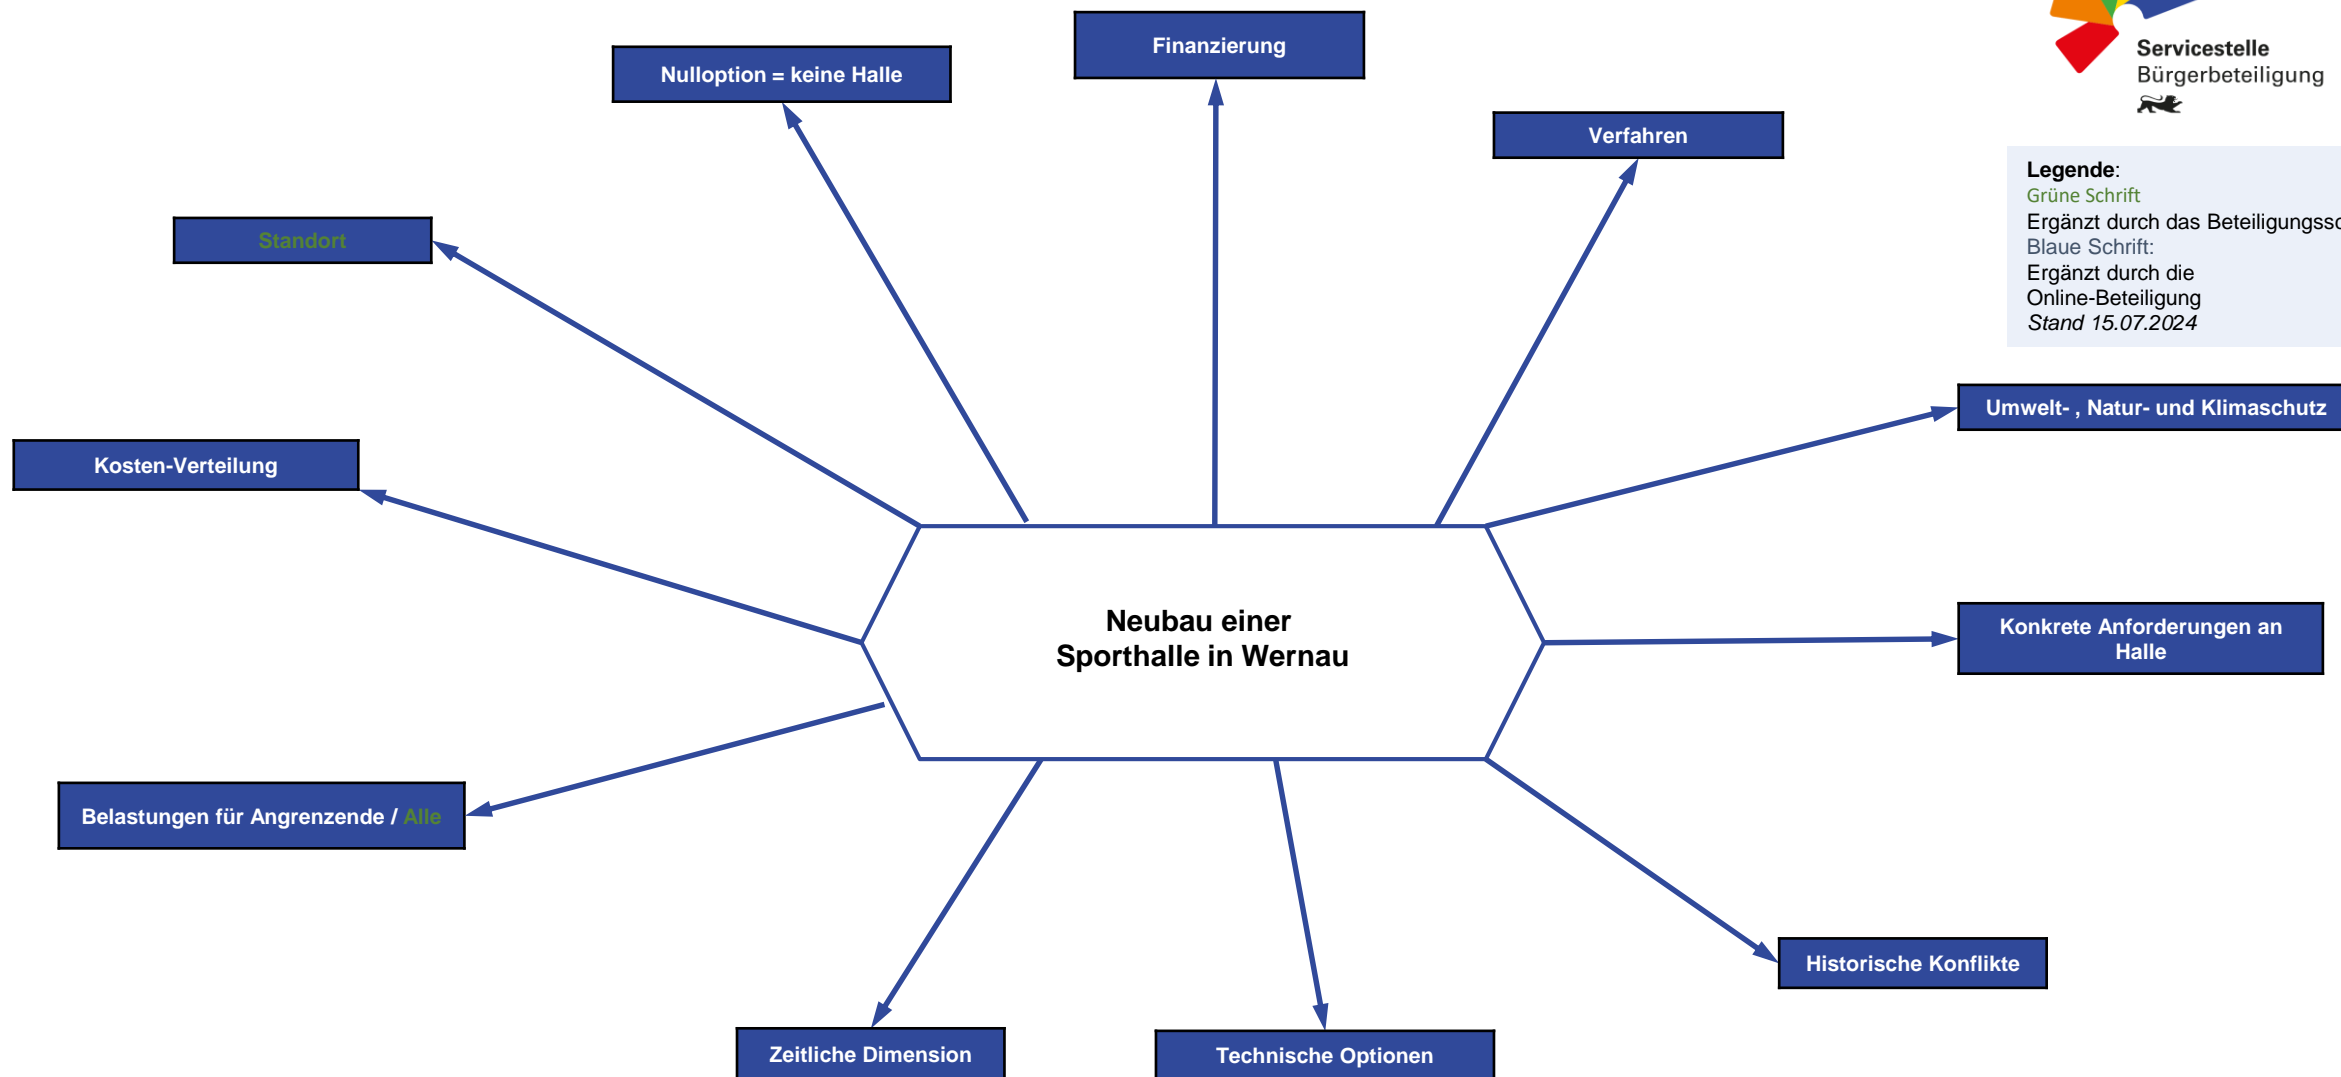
Servicestelle
Bürgerbeteiligung

Legende:
Grüne Schrift
Ergänzt durch das Beteiligungssc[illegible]
Blaue Schrift:
Ergänzt durch die Online-Beteiligung
Stand 15.07.2024

Nulloption = keine Halle

Finanzierung

Verfahren

Standort

Umwelt- , Natur- und Klimaschutz

Kosten-Verteilung

Neubau einer Sporthalle in Wernau

Konkrete Anforderungen an Halle

Belastungen für Angrenzende / Alle

Historische Konflikte

Zeitliche Dimension

Technische Optionen